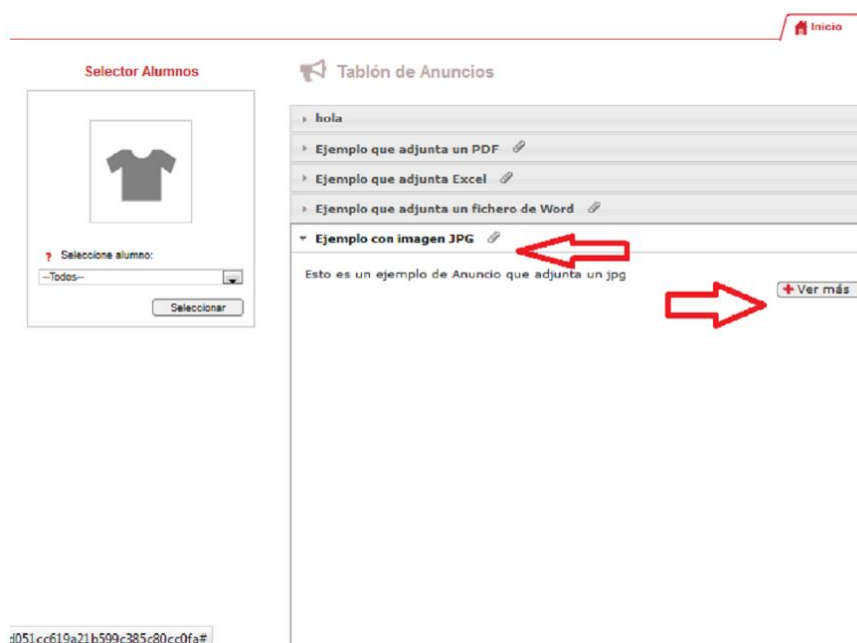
Inicio

Selector Alumnos

? Seleccione alumno:

--Todos--

Seleccionar

Tablón de Anuncios

hola

Ejemplo que adjunta un PDF

Ejemplo que adjunta Excel

Ejemplo que adjunta un fichero de Word

Ejemplo con imagen JPG

Esto es un ejemplo de Anuncio que adjunta un jpg

+ Ver más

d051cc619a21b599c385c80cc0fa#